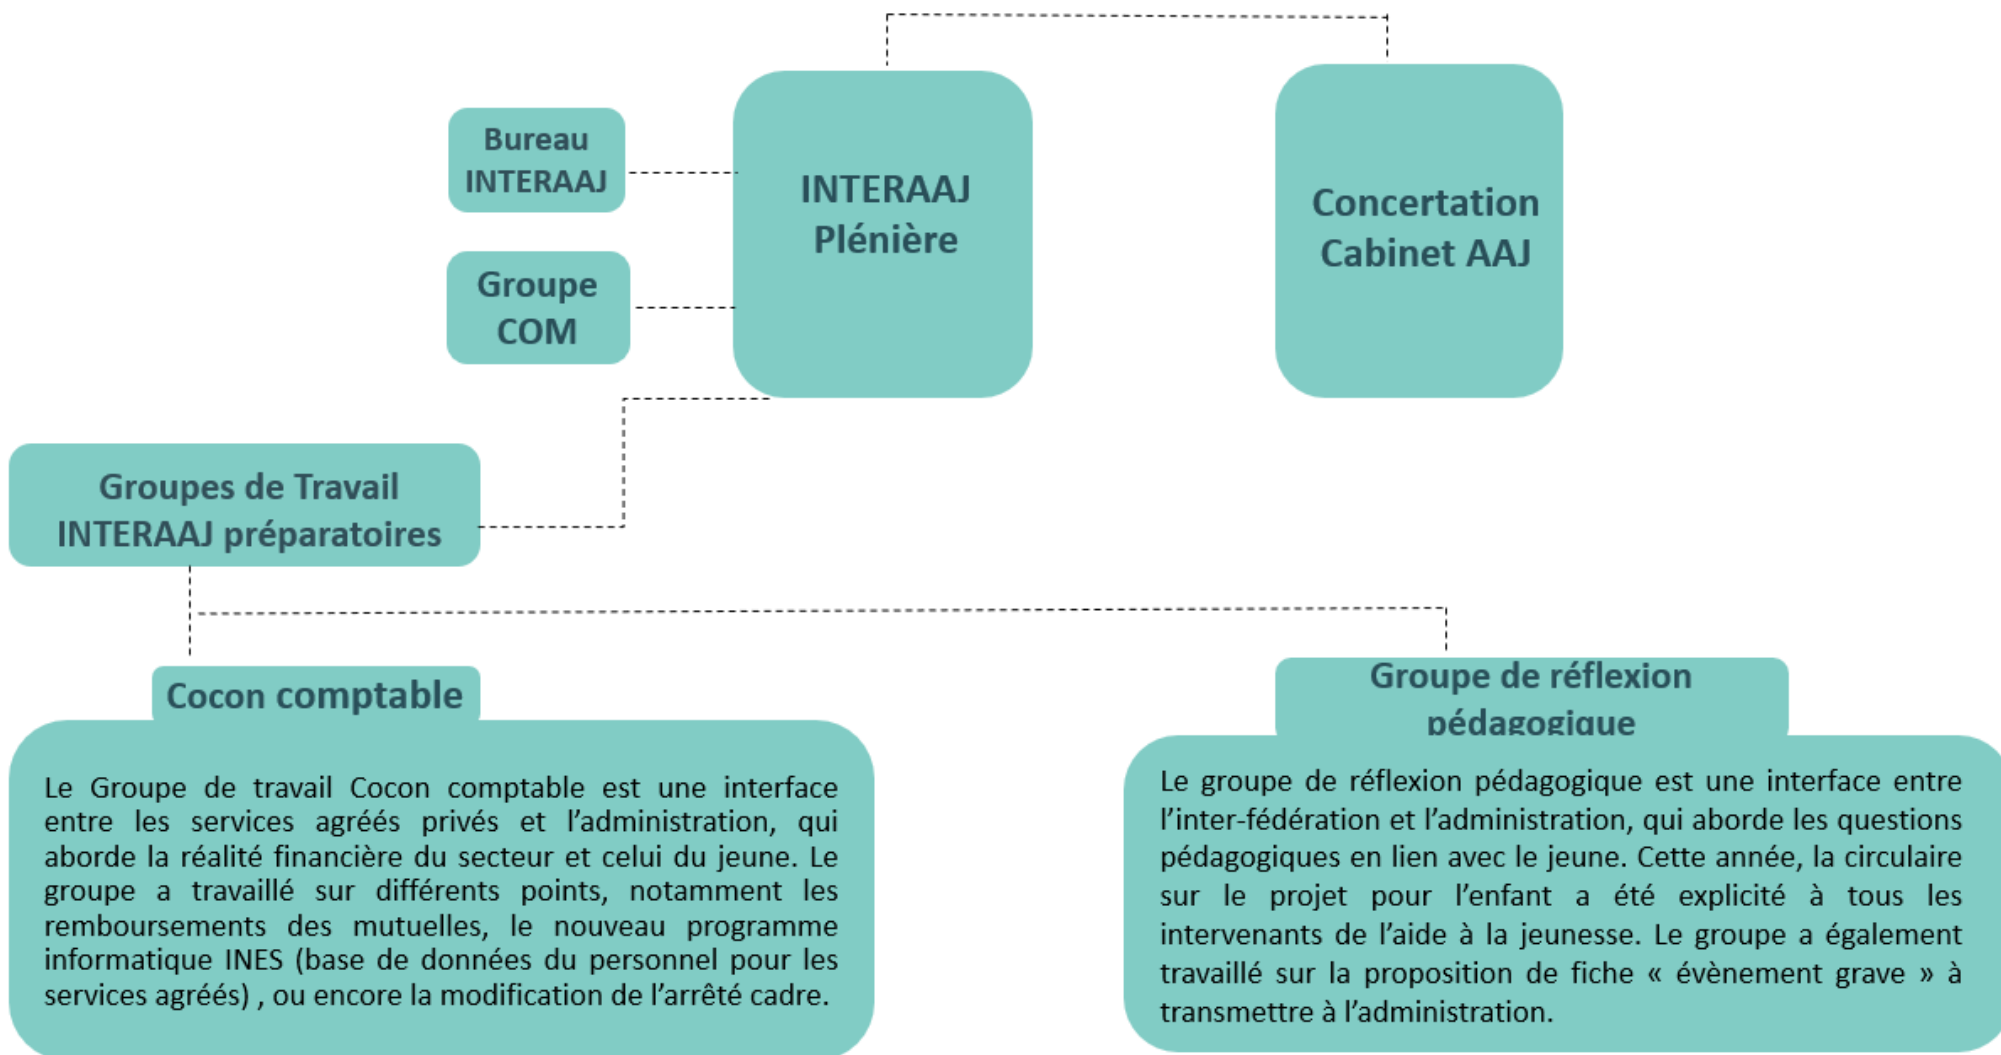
Bureau INTERAAJ

Groupe COM

INTERAAJ Plénière

Concertation Cabinet AAJ

Groupes de Travail INTERAAJ préparatoires

Cocon comptable

Le Groupe de travail Cocon comptable est une interface entre les services agréés privés et l'administration, qui aborde la réalité financière du secteur et celui du jeune. Le groupe a travaillé sur différents points, notamment les remboursements des mutuelles, le nouveau programme informatique INES (base de données du personnel pour les services agréés) , ou encore la modification de l'arrêté cadre.

Groupe de réflexion pédagogique

Le groupe de réflexion pédagogique est une interface entre l'inter-fédération et l'administration, qui aborde les questions pédagogiques en lien avec le jeune. Cette année, la circulaire sur le projet pour l'enfant a été explicité à tous les intervenants de l'aide à la jeunesse. Le groupe a également travaillé sur la proposition de fiche « évènement grave » à transmettre à l'administration.